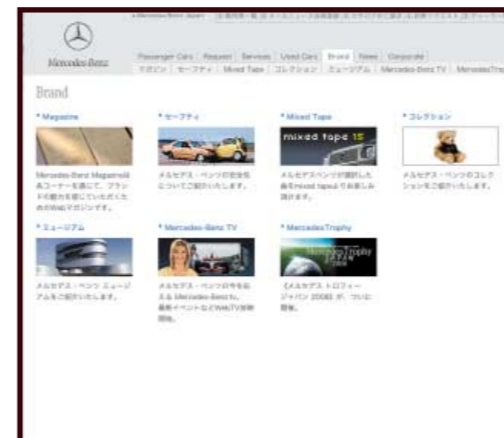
Mercedes-Benz

Passenger Cars | Request | Services | Used Cars | Brand | News | Corporate

マガジン | セーフティ | Mixed Tape | コレクション | ミュージアム | Mercedes-Benz TV | MercedesTro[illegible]

Brand

Magazine

Mercedes-Benz Magazineは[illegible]

セーフティ

メルセデス・ベンツの安全性についてご紹介いたします。

Mixed Tape

mixed tape 15

メルセデスベンツが厳選した曲をmixed tapeよりお楽しみ頂けます。

コレクション

メルセデス・ベンツのコレクションをご紹介いたします。

ミュージアム

メルセデス・ベンツ ミュージアムをご紹介いたします。

Mercedes-Benz TV

メルセデス・ベンツの今を伝える Mercedes-Benz TV。最新イベントなどWebTVを随時配信。

MercedesTrophy

Mercedes Trophy

「メルセデス トロフィー ジャパン 2008」が、ついに開催。